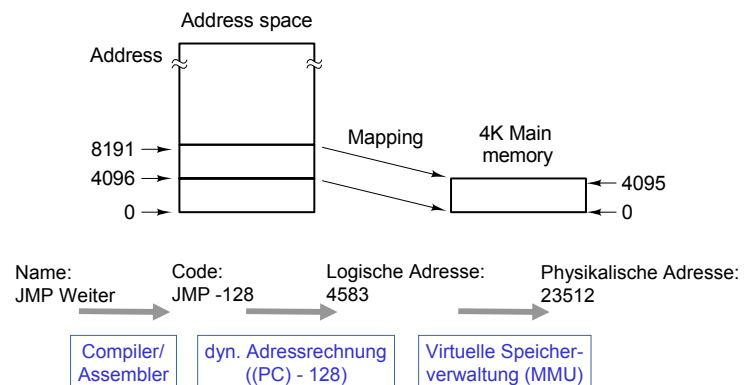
Address space

Address

8191

4096

0

Mapping

4K Main memory

4095

0

Name:
JMP Weiter

Code:
JMP -128

Logische Adresse:
4583

Physikalische Adresse:
23512

Compiler/
Assembler

dyn. Adressrechnung
((PC) - 128)

Virtuelle Speicherverwaltung (MMU)